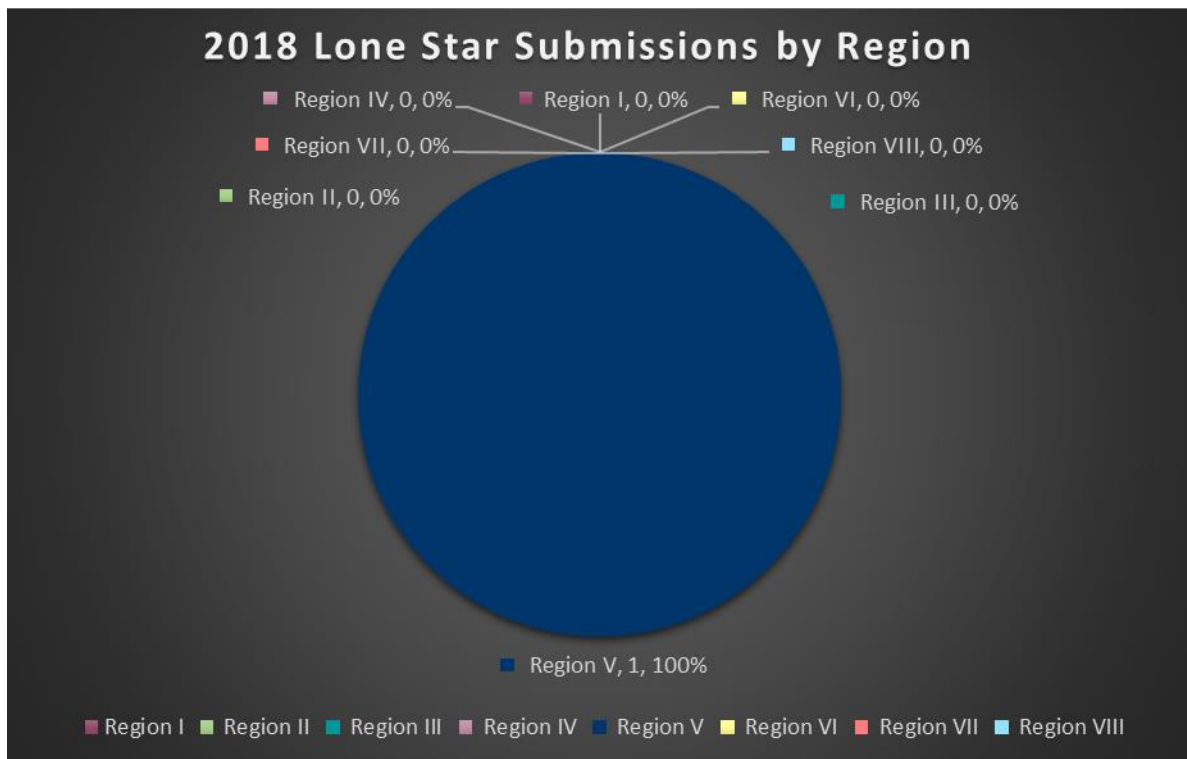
2018 Lone Star Submissions by Region

Region IV, 0, 0%
Region I, 0, 0%
Region VI, 0, 0%
Region VII, 0, 0%
Region VIII, 0, 0%
Region II, 0, 0%
Region III, 0, 0%

Region V, 1, 100%

Region I Region II Region III Region IV Region V Region VI Region VII Region VIII